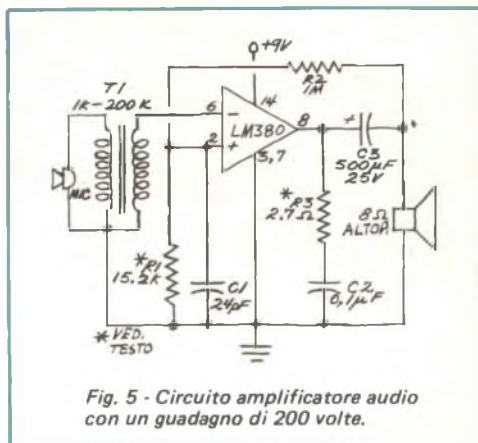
+9V

R2
1M

T1
1K - 200 K

6

14

LM380

8

+

C3
500μF
25V

2

+

3,7

MIC

*
R3
2,7 Ω

8 Ω
ALTOP

*
R1
15,2 K

C1
24pF

C2
0,1μF

* VED.
TESTO

Fig. 5 - Circuito amplificatore audio con un guadagno di 200 volte.